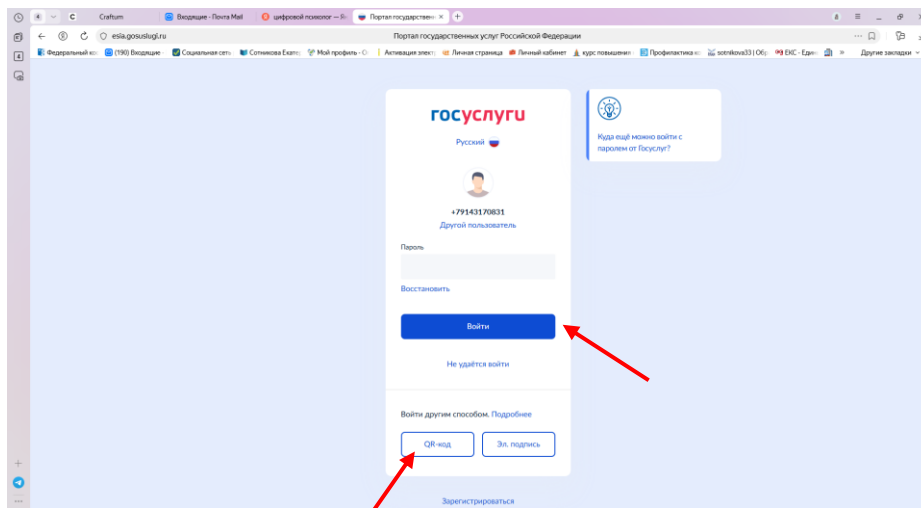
Craftum
Входящие - Почта Mail
цифровой психолог — Я
Портал государственных ×
esia.gosuslugi.ru
Портал государственных услуг Российской Федерации
Федеральный ко
(190) Входящие
Социальная сеть
Сотникова Екате
Мой профиль - С
Активация элект
Личная страница
Личный кабинет
курс повышения
Профилактика н
sotnikova33 | Обр
ЕКС - Един
Другие закладки

госуслуги
Русский

+79143170831
Другой пользователь

Пароль

Восстановить

Войти

Не удаётся войти

Войти другим способом. Подробнее

QR-код
Эл. подпись

Зарегистрироваться

Куда ещё можно войти с паролем от Госуслуг?